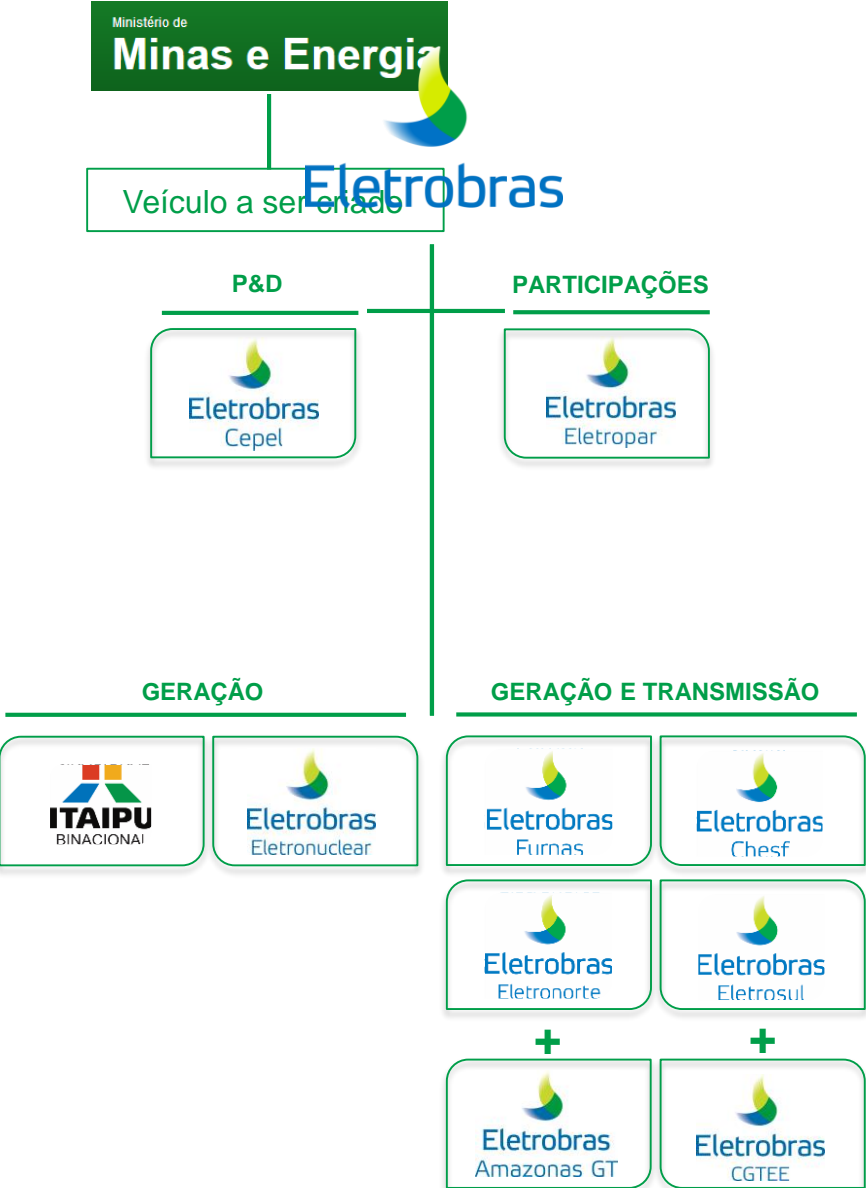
Ministério de
Minas e Energia

Veículo a ser criado

Eletrobras

P&D

PARTICIPAÇÕES

Eletrobras
Cepel

Eletrobras
Eletropar

GERAÇÃO

GERAÇÃO E TRANSMISSÃO

ITAIPU
BINACIONAL

Eletrobras
Eletronuclear

Eletrobras
Furnas

Eletrobras
Chesf

Eletrobras
Eletronorte

Eletrobras
Eletrosul

+

+

Eletrobras
Amazonas GT

Eletrobras
CGTEE